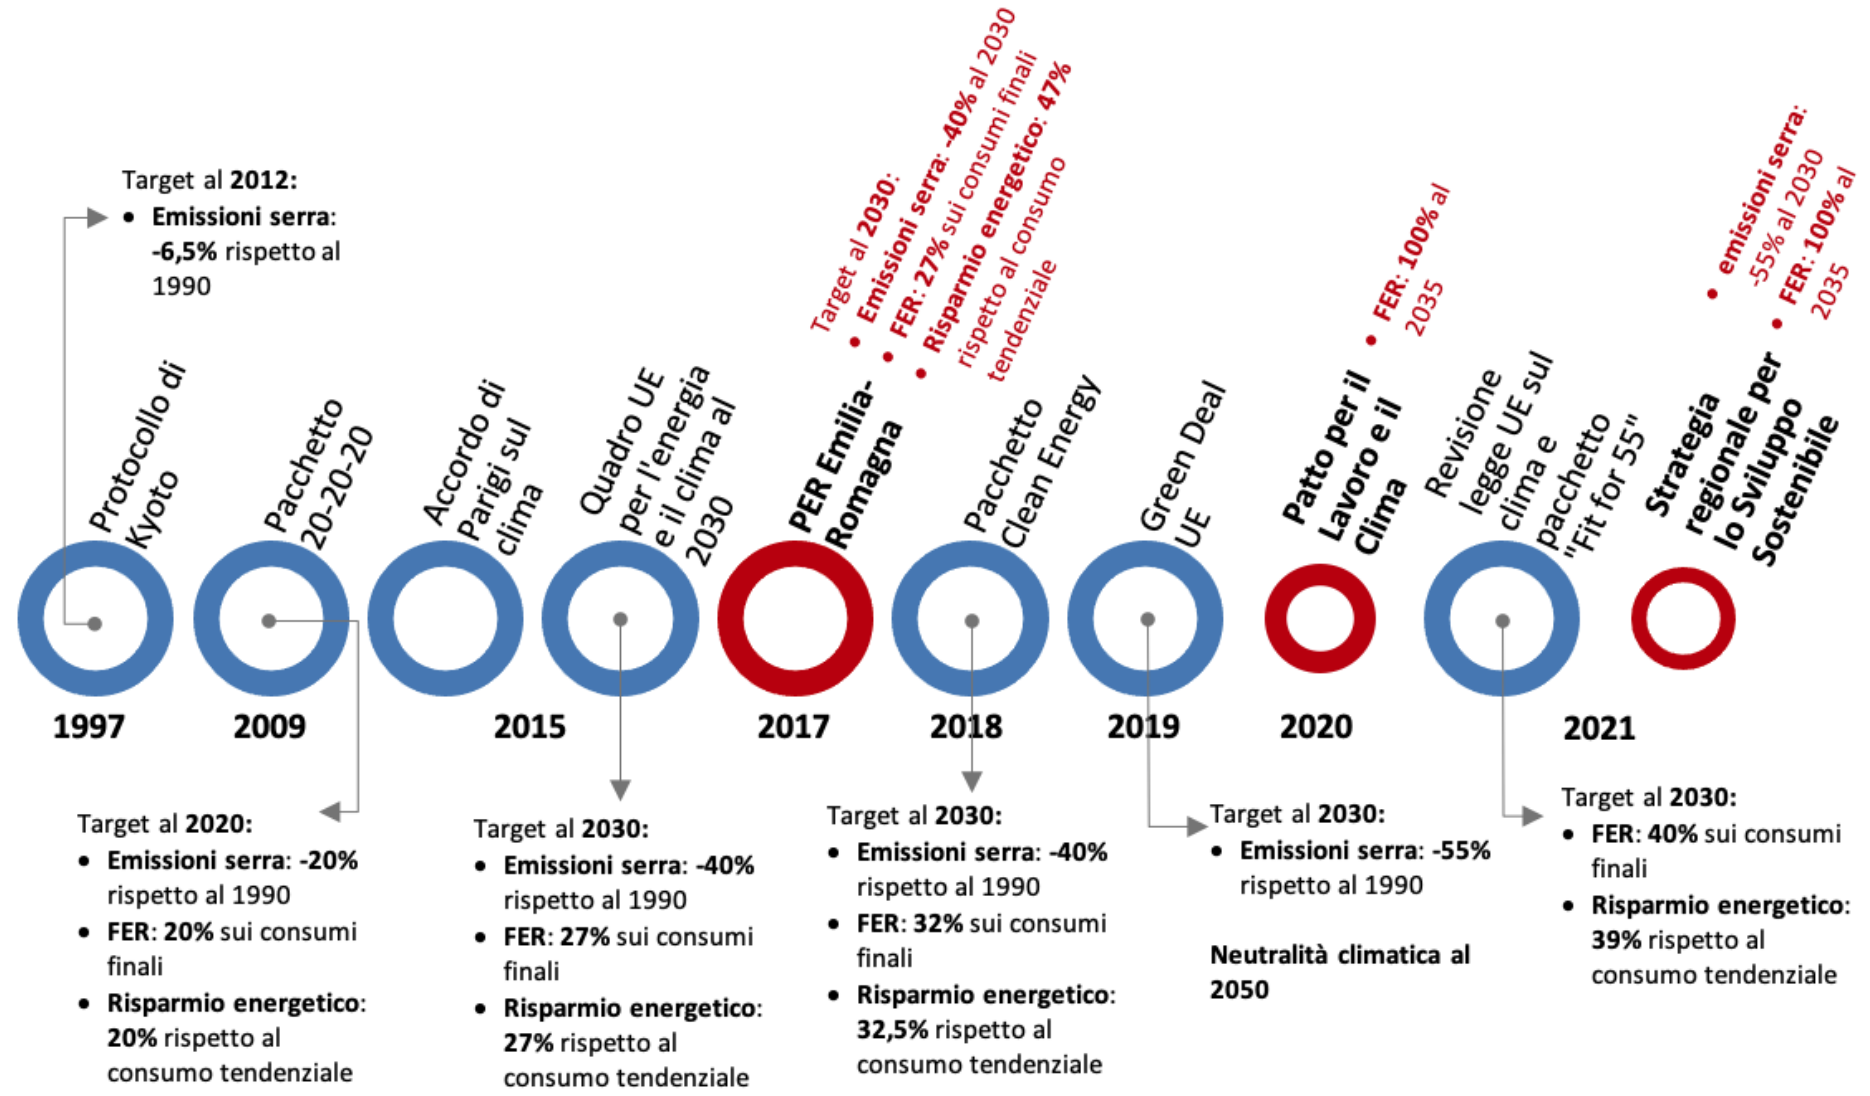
Target al 2012:
• Emissioni serra: -6,5% rispetto al 1990

Protocollo di Kyoto
1997

Pacchetto 20-20-20
2009

Target al 2020:
• Emissioni serra: -20% rispetto al 1990
• FER: 20% sui consumi finali
• Risparmio energetico: 20% rispetto al consumo tendenziale

Accordo di Parigi sul clima
2015

Quadro UE per l'energia e il clima al 2030

Target al 2030:
• Emissioni serra: -40% rispetto al 1990
• FER: 27% sui consumi finali
• Risparmio energetico: 27% rispetto al consumo tendenziale

Target al 2030:
• Emissioni serra: -40% al 2030
• FER: 27% sui consumi finali
• Risparmio energetico: 47% rispetto al consumo tendenziale

PER Emilia-Romagna
2017

Pacchetto Clean Energy
2018

Target al 2030:
• Emissioni serra: -40% rispetto al 1990
• FER: 32% sui consumi finali
• Risparmio energetico: 32,5% rispetto al consumo tendenziale

Green Deal UE
2019

Target al 2030:
• Emissioni serra: -55% rispetto al 1990

Neutralità climatica al 2050

• FER: 100% al 2035

Patto per il Lavoro e il Clima
2020

Revisione legge UE sul clima e pacchetto "Fit for 55"

Target al 2030:
• FER: 40% sui consumi finali
• Risparmio energetico: 39% rispetto al consumo tendenziale

• emissioni serra: -55% al 2030
• FER: 100% al 2035

Strategia regionale per lo Sviluppo Sostenibile
2021